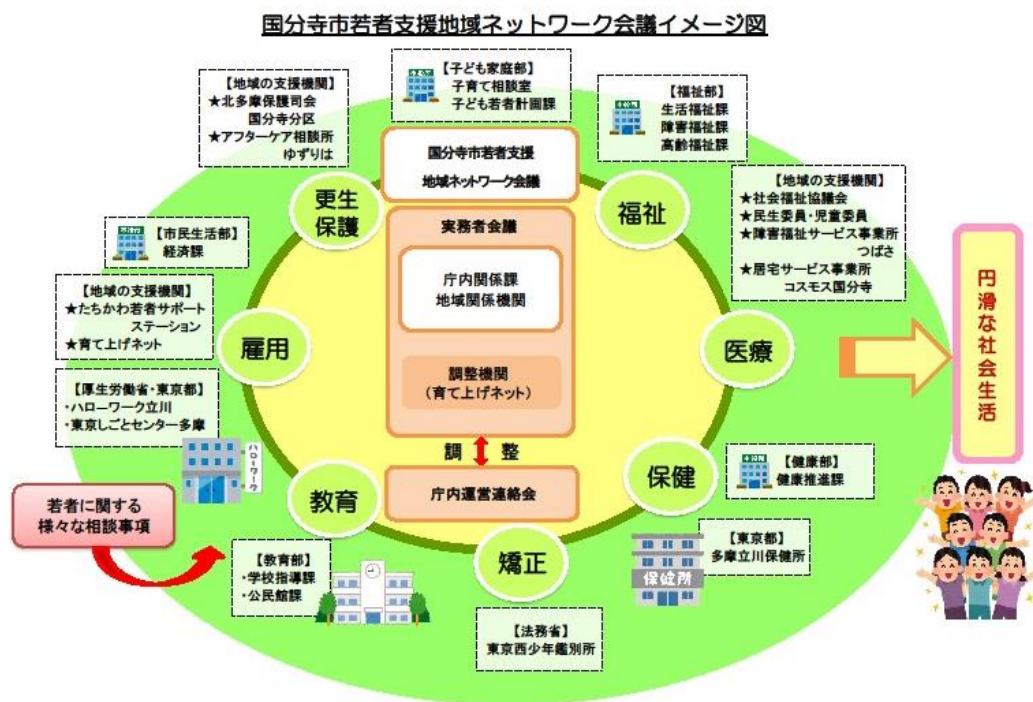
国分寺市若者支援地域ネットワーク会議イメージ図

【地域の支援機関】
★北多摩保護司会
国分寺分区
★アフターケア相談所
ゆずりは

【子ども家庭部】
子育て相談室
子ども若者計画課

【福祉部】
生活福祉課
障害福祉課
高齢福祉課

国分寺市若者支援
地域ネットワーク会議

更生保護

福祉

【地域の支援機関】
★社会福祉協議会
★民生委員・児童委員
★障害福祉サービス事業所
つばさ
★居宅サービス事業所
コスモス国分寺

【市民生活部】
経済課

実務者会議

庁内関係課
地域関係機関

【地域の支援機関】
★たちかわ若者サポート
ステーション
★育て上げネット

雇用

医療

円滑な社会生活

【厚生労働省・東京都】
・ハローワーク立川
・東京しごとセンター多摩

調整機関
（育て上げネット）

調　整

ハローワーク

【健康部】
健康推進課

保健

若者に関する
様々な相談事項

教育

庁内運営連絡会

【東京都】
多摩立川保健所

保健所

矯正

【教育部】
・学校指導課
・公民館課

【法務省】
東京西少年鑑別所